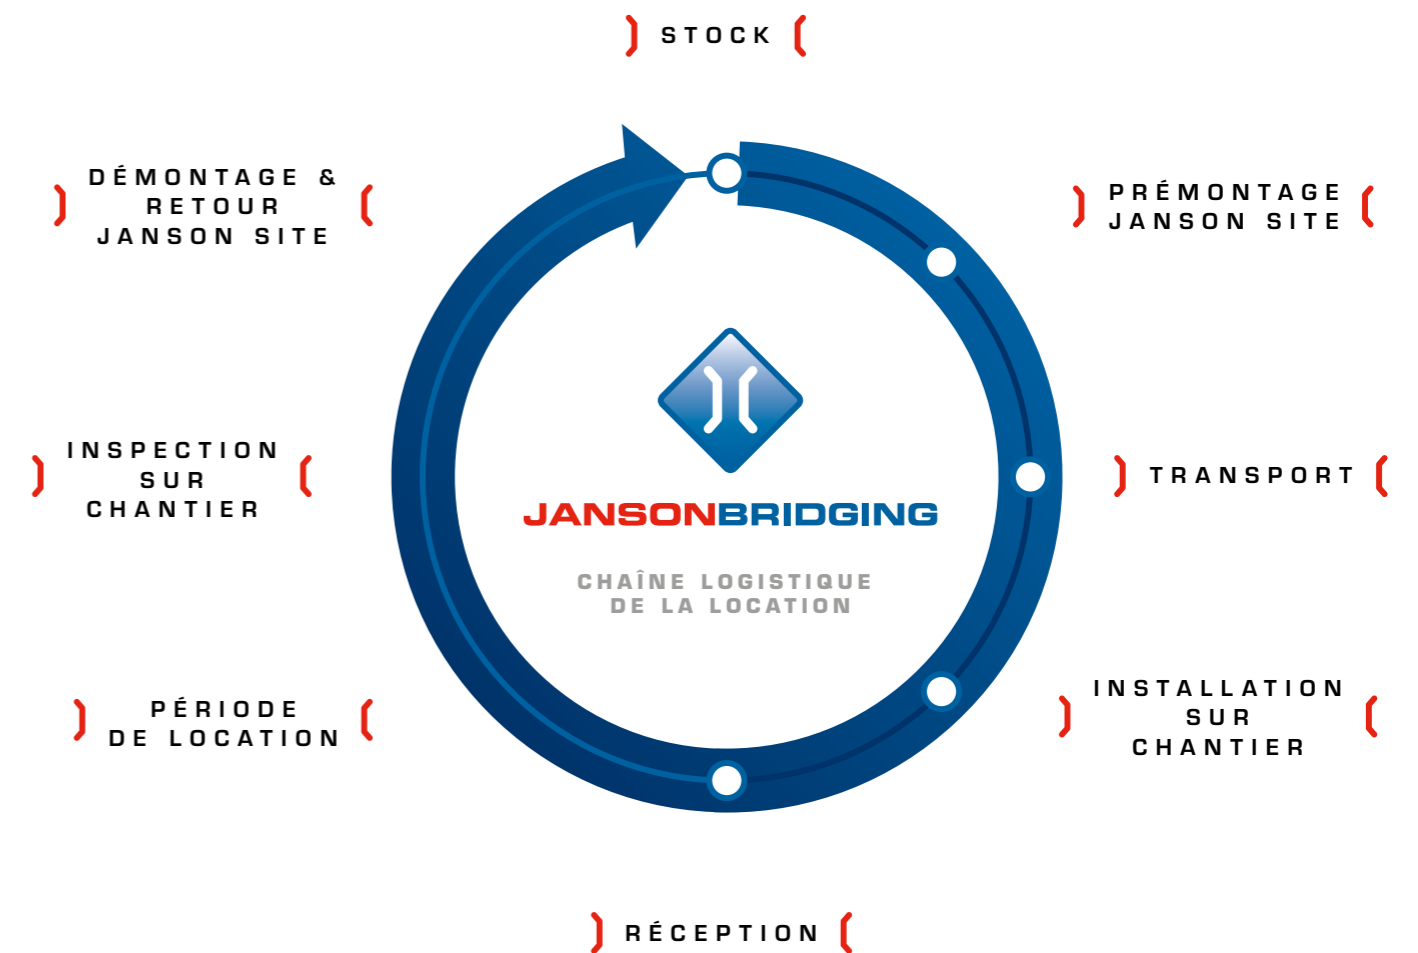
STOCK

PRÉMONTAGE JANSON SITE

TRANSPORT

INSTALLATION SUR CHANTIER

RÉCEPTION

PÉRIODE DE LOCATION

INSPECTION SUR CHANTIER

DÉMONTAGE & RETOUR JANSON SITE

JANSONBRIDGING

CHAÎNE LOGISTIQUE DE LA LOCATION